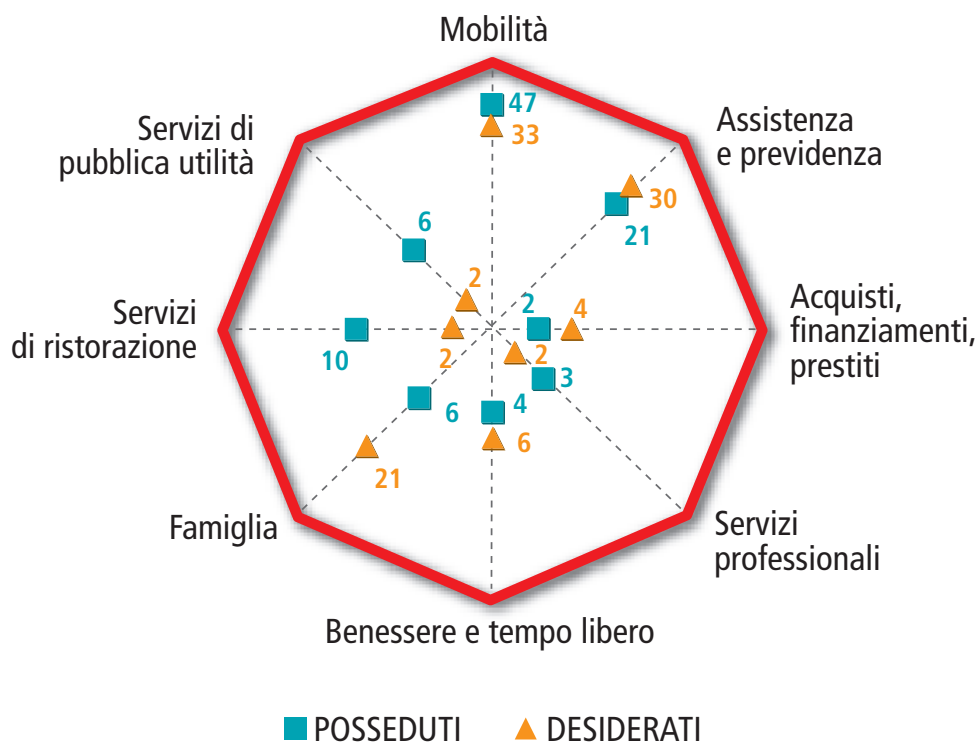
Mobilità
47
33
Assistenza e previdenza
30
21
Servizi di pubblica utilità
6
2
Acquisti, finanziamenti, prestiti
2
4
Servizi di ristorazione
10
2
2
3
6
4
6
21
Famiglia
Servizi professionali
Benessere e tempo libero
POSSEDUTI DESIDERATI